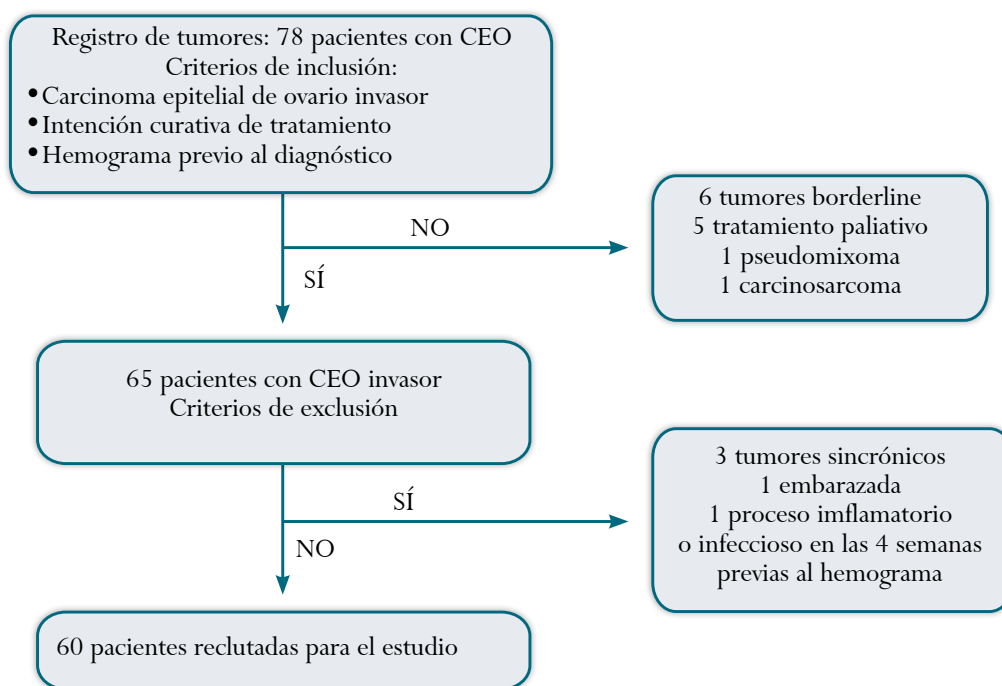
Registro de tumores: 78 pacientes con CEO
Criterios de inclusión:
• Carcinoma epitelial de ovario invasor
• Intención curativa de tratamiento
• Hemograma previo al diagnóstico

NO

SÍ

6 tumores borderline
5 tratamiento paliativo
1 pseudomixoma
1 carcinosarcoma

65 pacientes con CEO invasor
Criterios de exclusión

SÍ

NO

3 tumores sincrónicos
1 embarazada
1 proceso imflamatorio
o infeccioso en las 4 semanas
previas al hemograma

60 pacientes reclutadas para el estudio